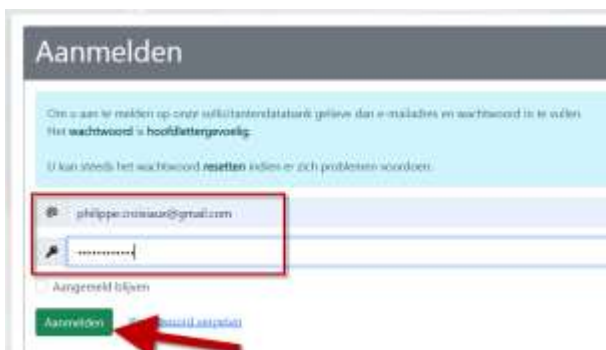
Aanmelden

Om u aan te melden op onze sollicitantendatabank gelieve dan e-mailadres en wachtwoord in te vullen. Het **wachtwoord** is **hoofdlettergevoelig**.

U kan steeds het wachtwoord **resetten** indien er zich problemen voordoen.

@ philippe.croiseaux@gmail.com

••••••••••••

Aangemeld blijven

Aanmelden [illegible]